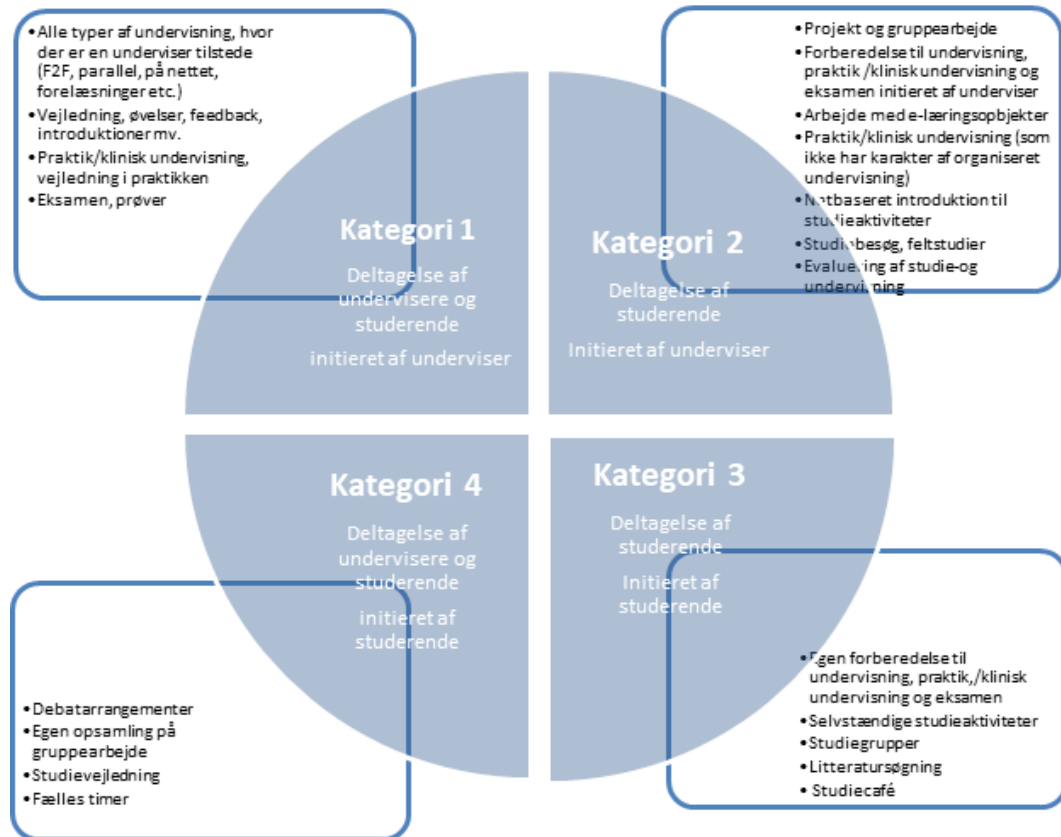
• Alle typer af undervisning, hvor der er en underviser tilstede (F2F, parallel, på nettet, forelæsninger etc.)
• Vejledning, øvelser, feedback, introduktioner mv.
• Praktik/klinisk undervisning, vejledning i praktikken
• Eksamen, prøver

• Projekt og gruppearbejde
• Forberedelse til undervisning, praktik /klinisk undervisning og eksamen initieret af underviser
• Arbejde med e-læringsopbjekter
• Praktik/klinisk undervisning (som ikke har karakter af organiseret undervisning)
• Netbaseret introduktion til studieaktiviteter
• Studiebesøg, feltstudier
• Evaluering af studie-og undervisning

Kategori 1

Deltagelse af undervisere og studerende

initieret af underviser

Kategori 2

Deltagelse af studerende

Initieret af underviser

Kategori 4

Deltagelse af undervisere og studerende

initieret af studerende

Kategori 3

Deltagelse af studerende

Initieret af studerende

• Debatarrangementer
• Egen opsamling på gruppearbejde
• Studievejledning
• Fælles timer

• Egen forberedelse til undervisning, praktik,/klinisk undervisning og eksamen
• Selvstændige studieaktiviteter
• Studiegrupper
• Litteratursøgning
• Studiecafé